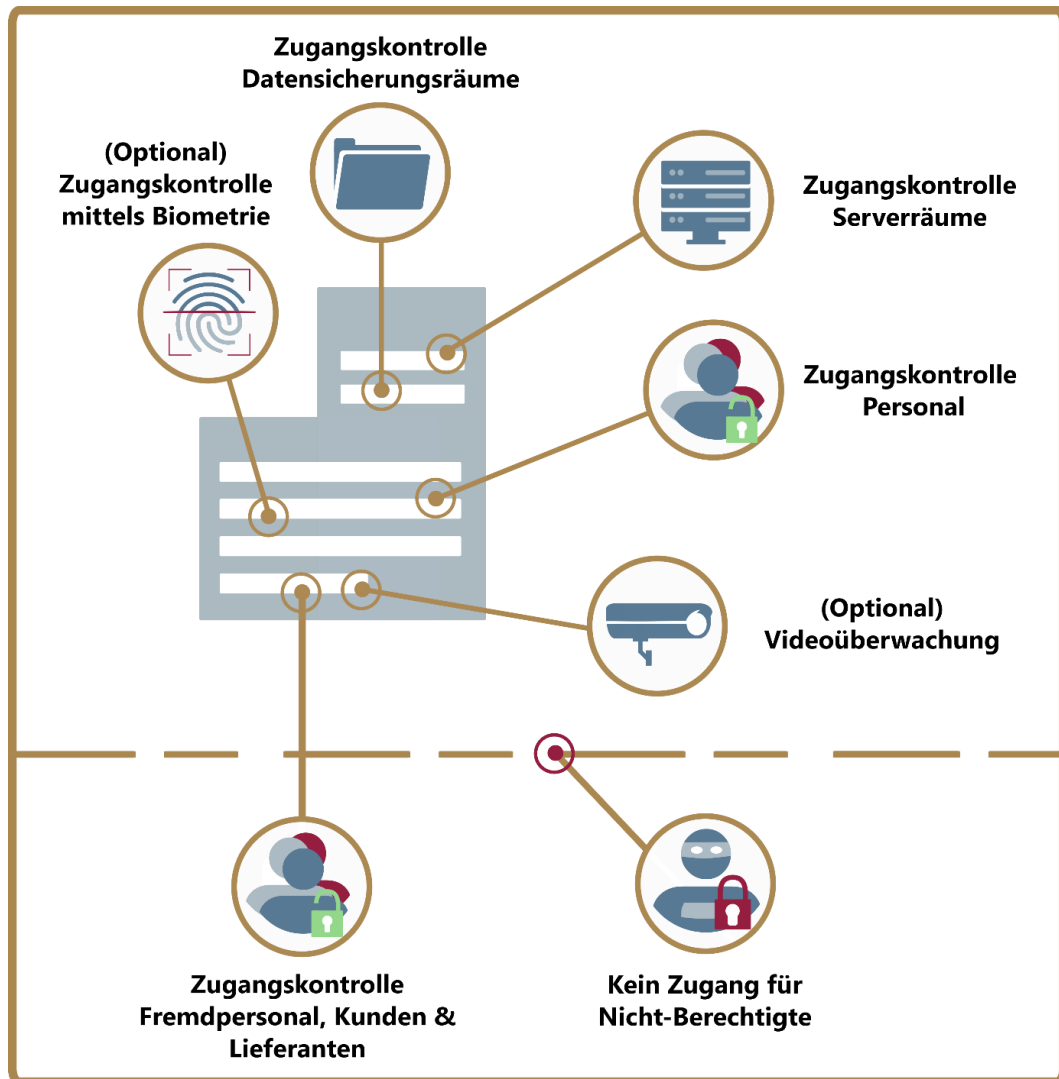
Zugangskontrolle Datensicherungsräume

(Optional) Zugangskontrolle mittels Biometrie

Zugangskontrolle Serverräume

Zugangskontrolle Personal

(Optional) Videoüberwachung

Zugangskontrolle Fremdpersonal, Kunden & Lieferanten

Kein Zugang für Nicht-Berechtigte